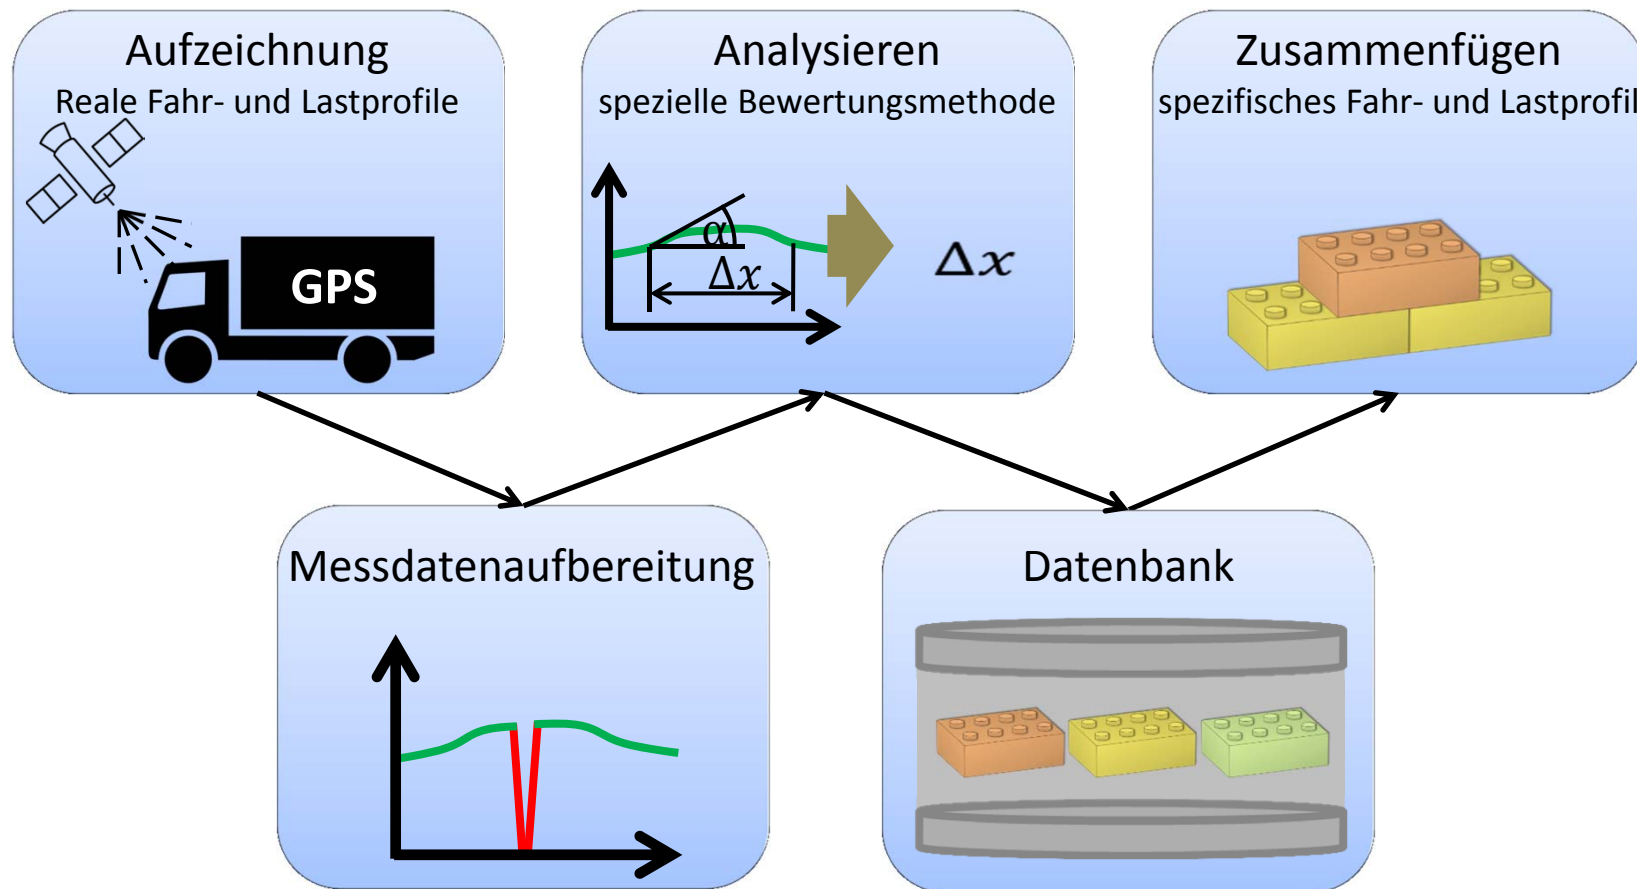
Aufzeichnung

Reale Fahr- und Lastprofile

GPS

Analysieren

spezielle Bewertungsmethode

$\alpha$

$\Delta x$

$\Delta x$

Zusammenfügen

spezifisches Fahr- und Lastprofil

Messdatenaufbereitung

Datenbank